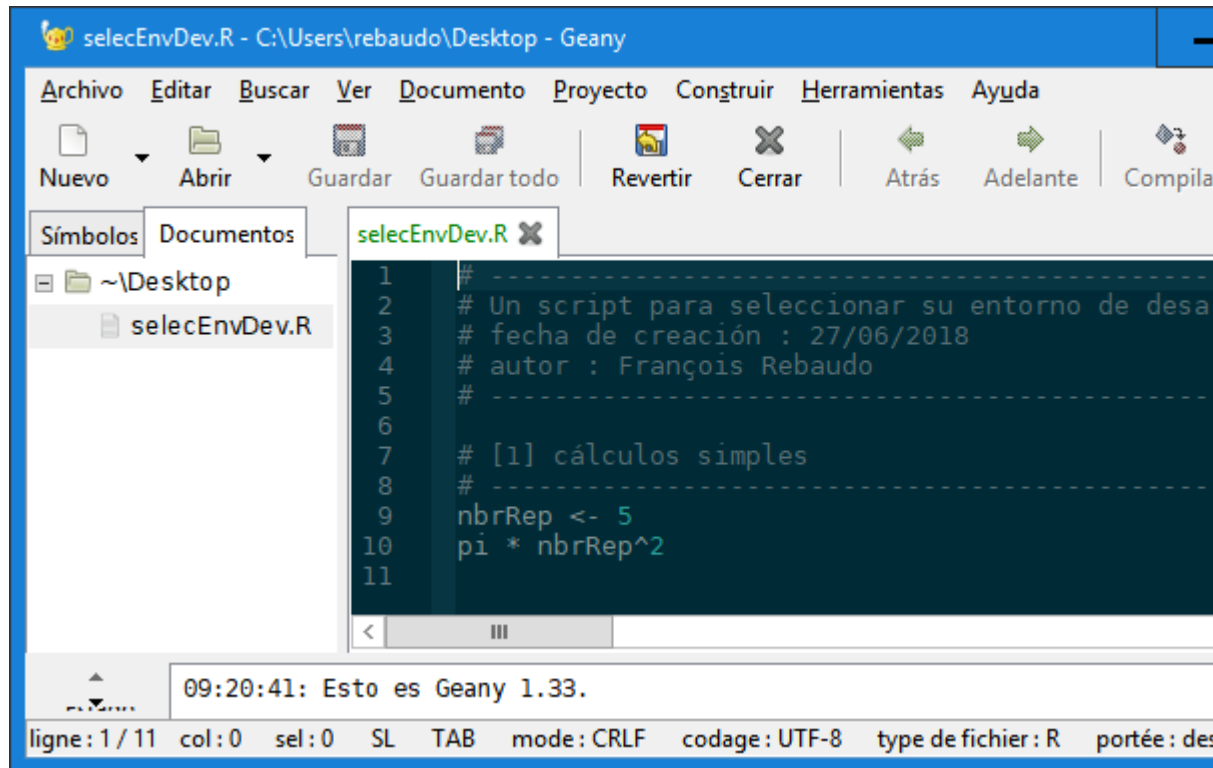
selecEnvDev.R - C:\Users\rebaudo\Desktop - Geany

Archivo Editar Buscar Ver Documento Proyecto Construir Herramientas Ayuda

Nuevo Abrir Guardar Guardar todo Revertir Cerrar Atrás Adelante Compila

Símbolos Documentos

~\Desktop
selecEnvDev.R

selecEnvDev.R

1 # -----------------------------------------------
2 # Un script para seleccionar su entorno de desa
3 # fecha de creación : 27/06/2018
4 # autor : François Rebaudo
5 # -----------------------------------------------
6
7 # [1] cálculos simples
8 # -----------------------------------------------
9 nbrRep <- 5
10 pi * nbrRep^2
11

09:20:41: Esto es Geany 1.33.

ligne : 1 / 11 col : 0 sel : 0 SL TAB mode : CRLF codage : UTF-8 type de fichier : R portée : des